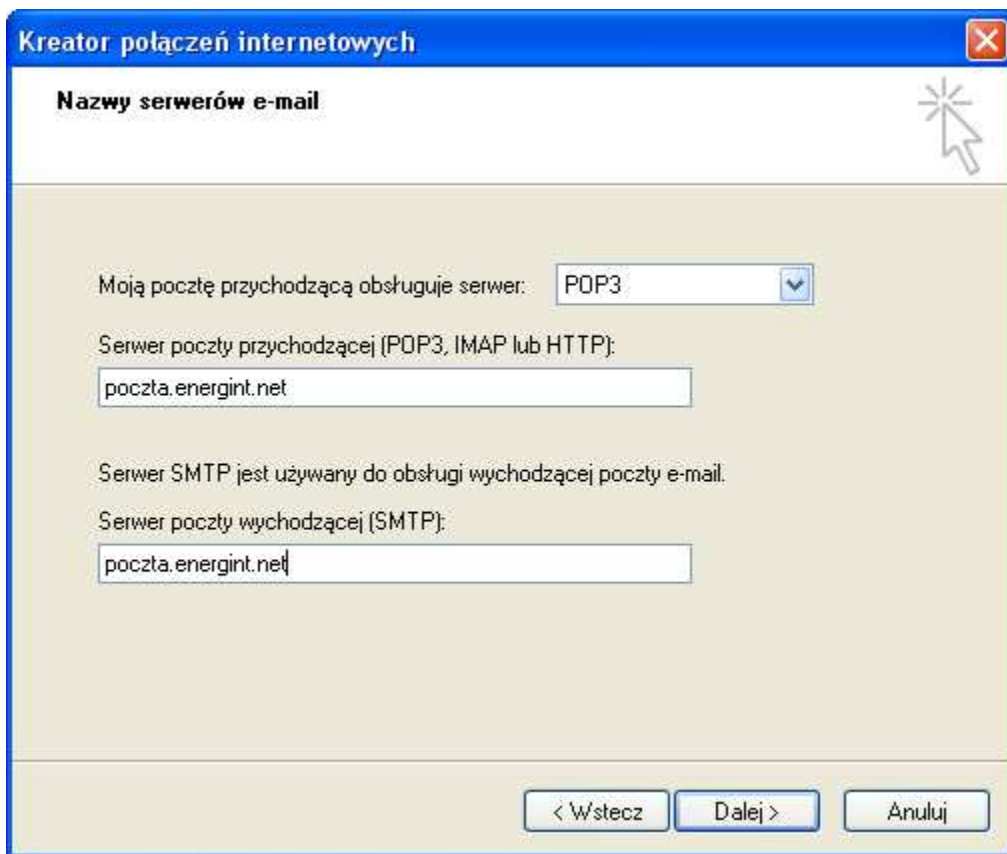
Kreator połączeń internetowych

Nazwy serwerów e-mail

Moją pocztę przychodzącą obsługuje serwer: POP3

Serwer poczty przychodzącej (POP3, IMAP lub HTTP):

poczta.energint.net

Serwer SMTP jest używany do obsługi wychodzącej poczty e-mail.

Serwer poczty wychodzącej (SMTP):

poczta.energint.net

< Wstecz | Dalej > | Anuluj